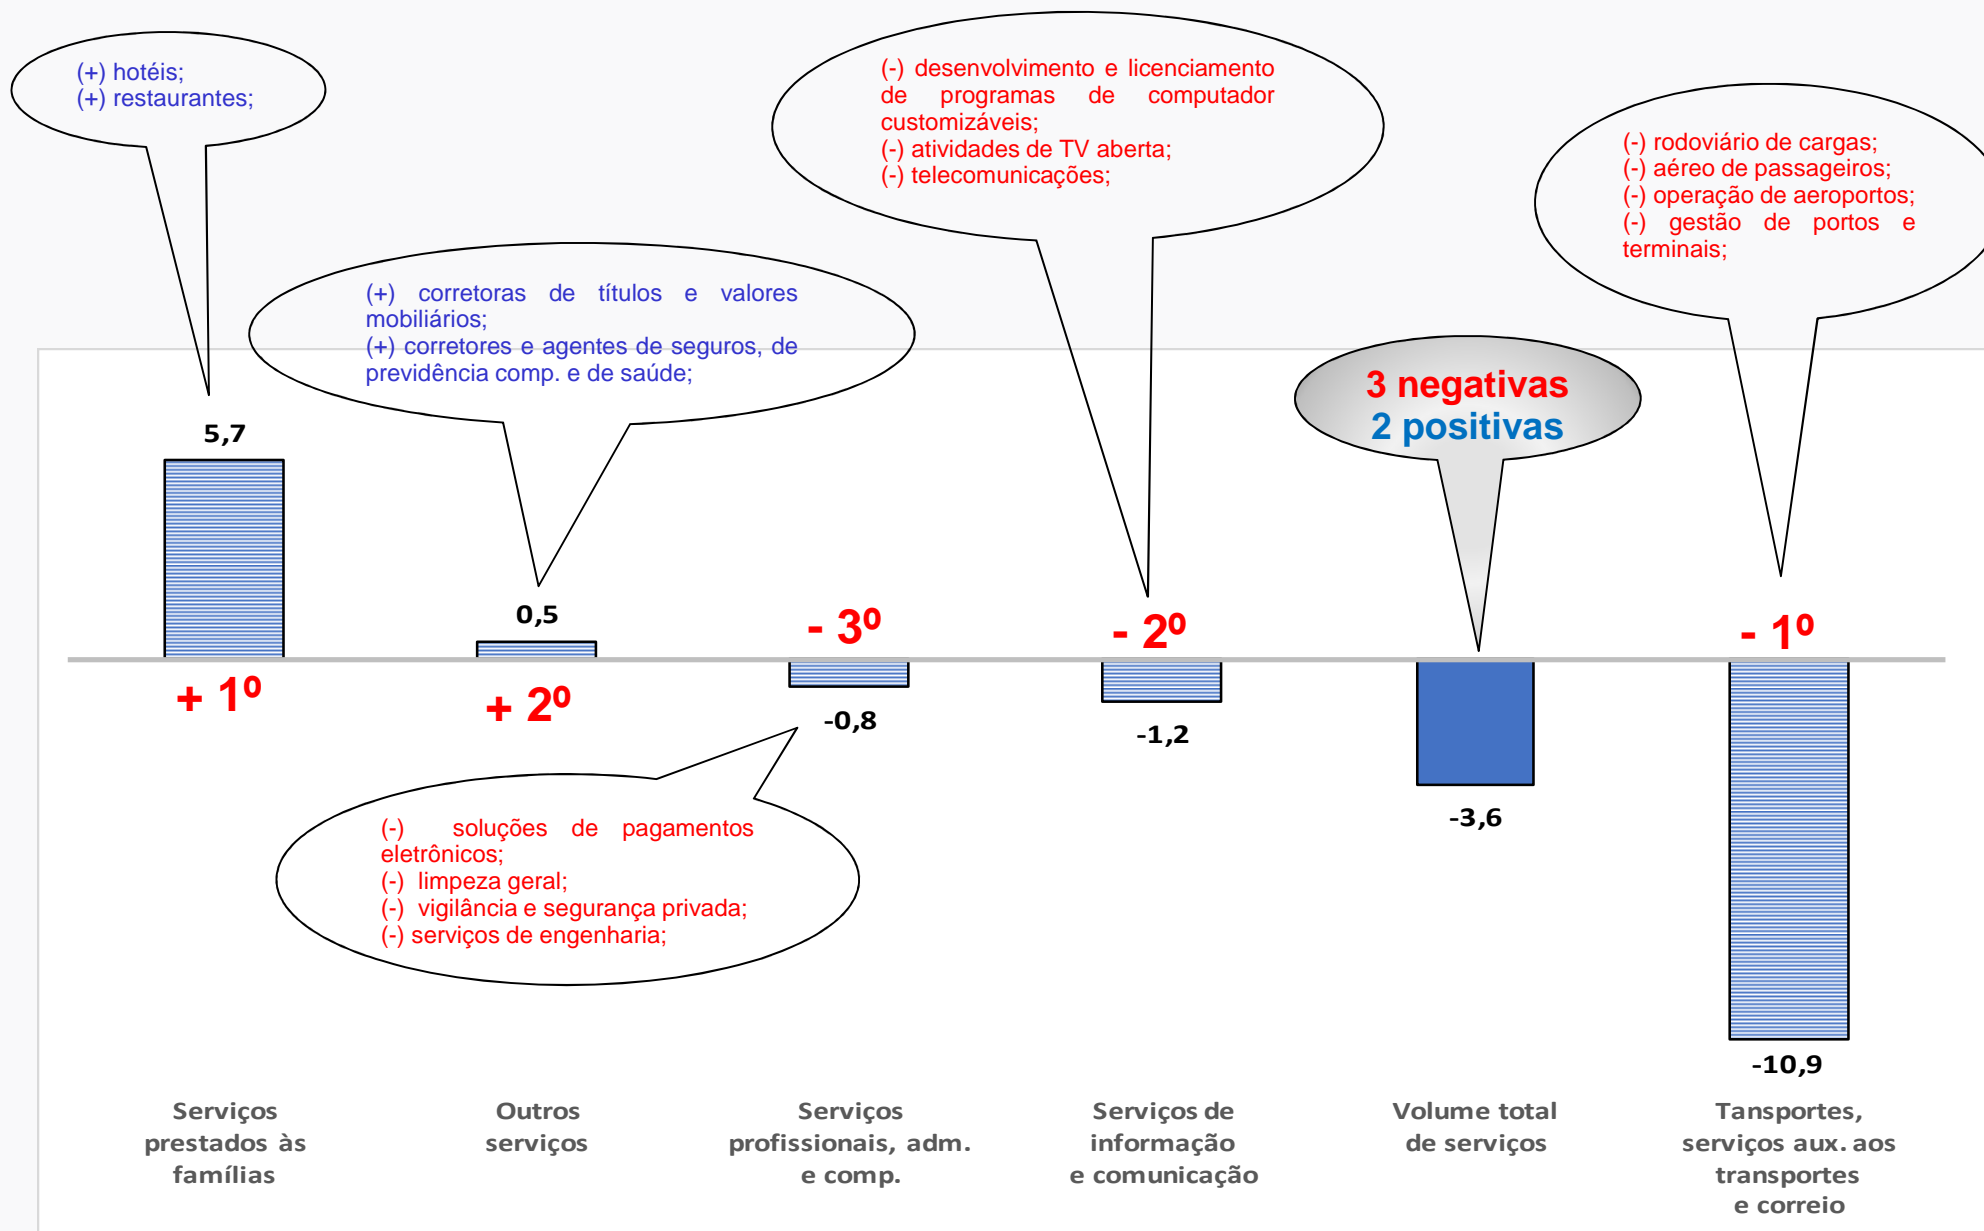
(+) hotéis;
(+) restaurantes;

(-) desenvolvimento e licenciamento de programas de computador customizáveis;
(-) atividades de TV aberta;
(-) telecomunicações;

(-) rodoviário de cargas;
(-) aéreo de passageiros;
(-) operação de aeroportos;
(-) gestão de portos e terminais;

(+) corretoras de títulos e valores mobiliários;
(+) corretores e agentes de seguros, de previdência comp. e de saúde;

3 negativas
2 positivas

5,7

0,5

- 3º

- 2º

- 1º

+ 1º

+ 2º

-0,8

-1,2

-3,6

(-) soluções de pagamentos eletrônicos;
(-) limpeza geral;
(-) vigilância e segurança privada;
(-) serviços de engenharia;

-10,9

Serviços prestados às famílias

Outros serviços

Serviços profissionais, adm. e comp.

Serviços de informação e comunicação

Volume total de serviços

Tansportes, serviços aux. aos transportes e correio